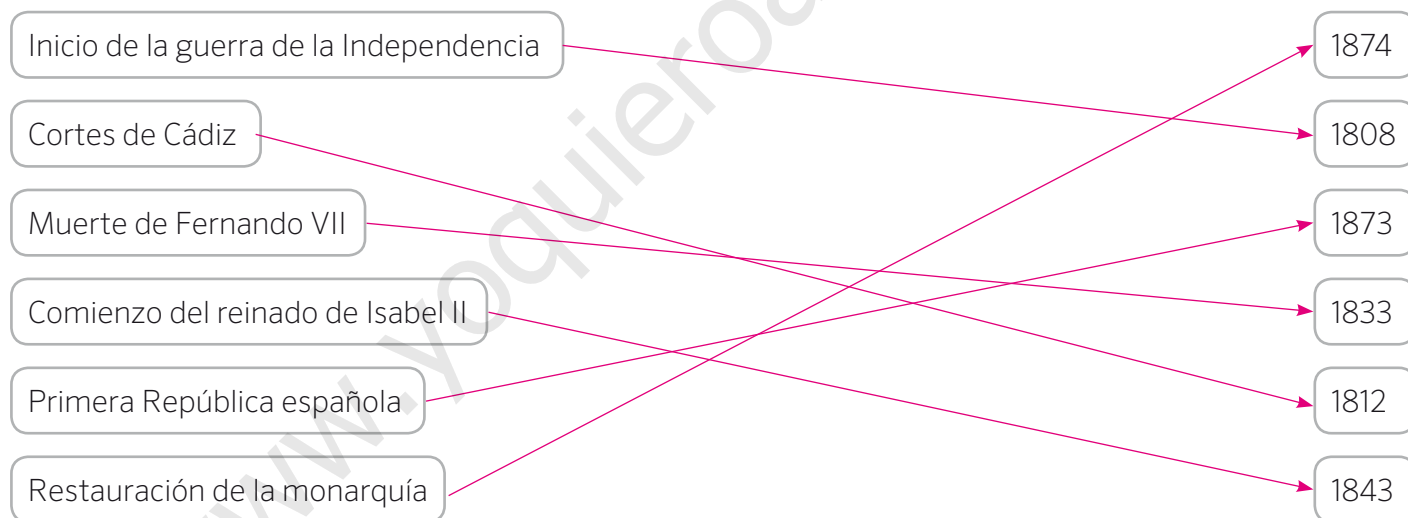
Inicio de la guerra de la Independencia

Cortes de Cádiz

Muerte de Fernando VII

Comienzo del reinado de Isabel II

Primera República española

Restauración de la monarquía

1874

1808

1873

1833

1812

1843

www.yoquieroa